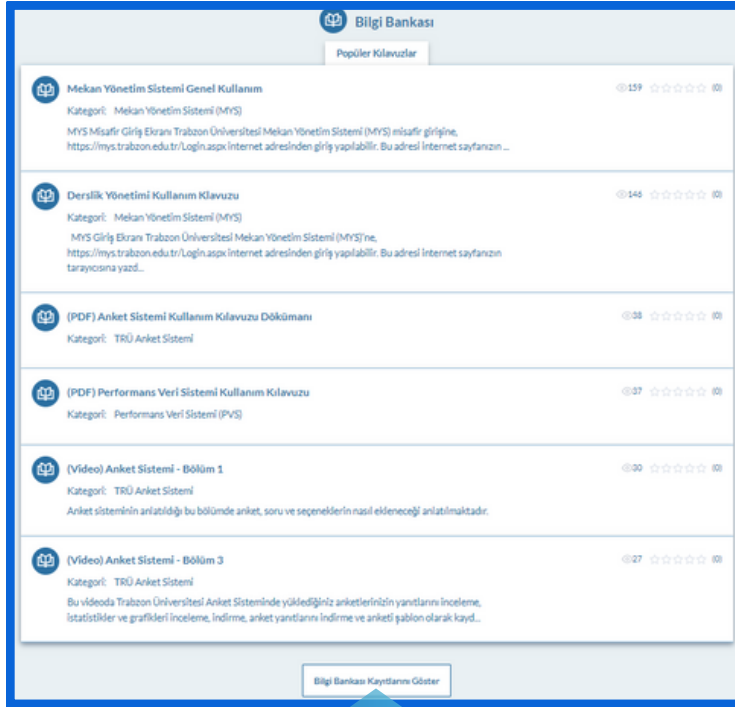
Bilgi Bankası

Popüler Kılavuzlar

Mekan Yönetim Sistemi Genel Kullanım
159 (0)
Kategori: Mekan Yönetim Sistemi (MYS)
MYS Misafir Giriş Ekranı Trabzon Üniversitesi Mekan Yönetim Sistemi (MYS) misafir girişine, https://mys.trabzon.edu.tr/Login.aspx internet adresinden giriş yapılabilir. Bu adresi internet sayfanızın ...

Derslik Yönetimi Kullanım Klavuzu
146 (0)
Kategori: Mekan Yönetim Sistemi (MYS)
MYS Giriş Ekranı Trabzon Üniversitesi Mekan Yönetim Sistemi (MYS)'ne, https://mys.trabzon.edu.tr/Login.aspx internet adresinden giriş yapılabilir. Bu adresi internet sayfanızın tarayıcısına yazd...

(PDF) Anket Sistemi Kullanım Kılavuzu Dökümanı
38 (0)
Kategori: TRÜ Anket Sistemi

(PDF) Performans Veri Sistemi Kullanım Kılavuzu
37 (0)
Kategori: Performans Veri Sistemi (PVS)

(Video) Anket Sistemi - Bölüm 1
30 (0)
Kategori: TRÜ Anket Sistemi
Anket sisteminin anlatıldığı bu bölümde anket, soru ve seçeneklerin nasıl ekleneceği anlatılmaktadır.

(Video) Anket Sistemi - Bölüm 3
27 (0)
Kategori: TRÜ Anket Sistemi
Bu videoda Trabzon Üniversitesi Anket Sisteminde yüklediğiniz anketlerinizin yanıtlarını inceleme, istatistikler ve grafikleri inceleme, indirme, anket yanıtlarını indirme ve anketi şablon olarak kayd...

Bilgi Bankası Kayıtlarını Göster